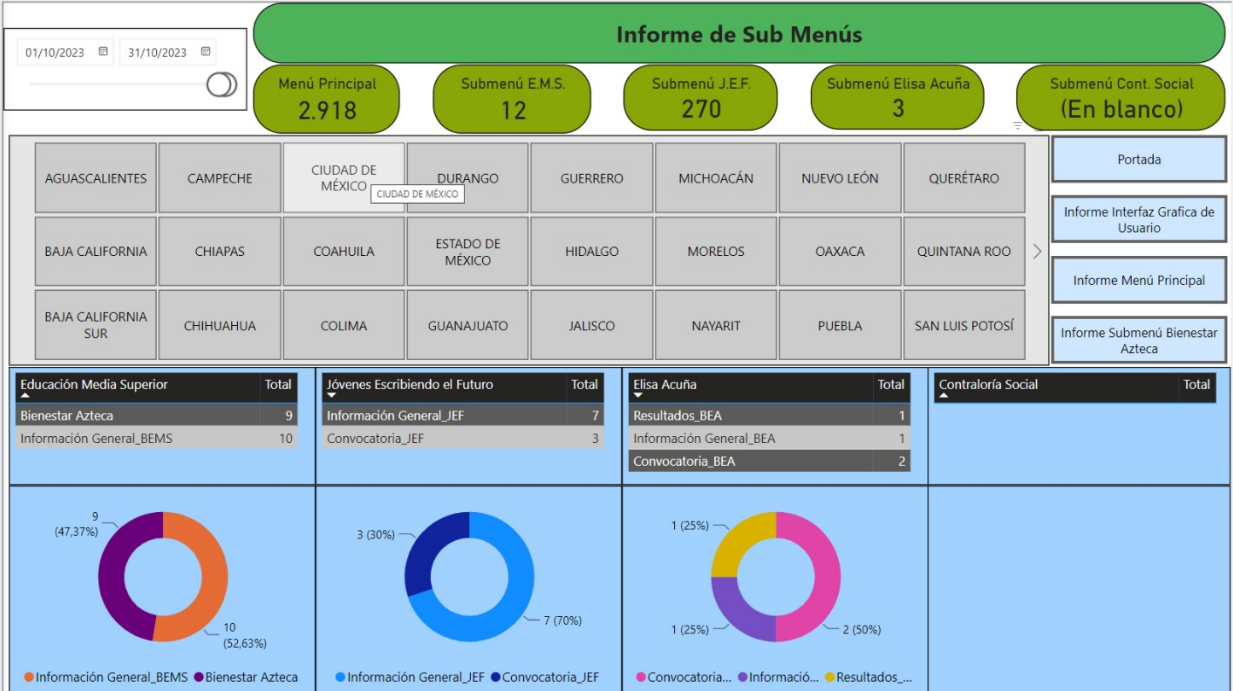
01/10/2023 31/10/2023

Informe de Sub Menús

Menú Principal
2.918

Submenú E.M.S.
12

Submenú J.E.F.
270

Submenú Elisa Acuña
3

Submenú Cont. Social
(En blanco)

| AGUASCALIENTES | CAMPECHE | CIUDAD DE MÉXICO | DURANGO | GUERRERO | MICHOACÁN | NUEVO LEÓN | QUERÉTARO |
|---|---|---|---|---|---|---|---|
| BAJA CALIFORNIA | CHIAPAS | COAHUILA | ESTADO DE MÉXICO | HIDALGO | MORELOS | OAXACA | QUINTANA ROO |
| BAJA CALIFORNIA SUR | CHIHUAHUA | COLIMA | GUANAJUATO | JALISCO | NAYARIT | PUEBLA | SAN LUIS POTOSÍ |

CIUDAD DE MÉXICO

Portada

Informe Interfaz Grafica de Usuario

Informe Menú Principal

Informe Submenú Bienestar Azteca

| Educación Media Superior | Total |
|---|---|
| Bienestar Azteca | 9 |
| Información General_BEMS | 10 |

| Jóvenes Escribiendo el Futuro | Total |
|---|---|
| Información General_JEF | 7 |
| Convocatoria_JEF | 3 |

| Elisa Acuña | Total |
|---|---|
| Resultados_BEA | 1 |
| Información General_BEA | 1 |
| Convocatoria_BEA | 2 |

| Contraloría Social | Total |
|---|---|

9 (47,37%)
10 (52,63%)
Información General_BEMS Bienestar Azteca

3 (30%)
7 (70%)
Información General_JEF Convocatoria_JEF

1 (25%)
1 (25%)
2 (50%)
Convocatoria... Informació... Resultados_...